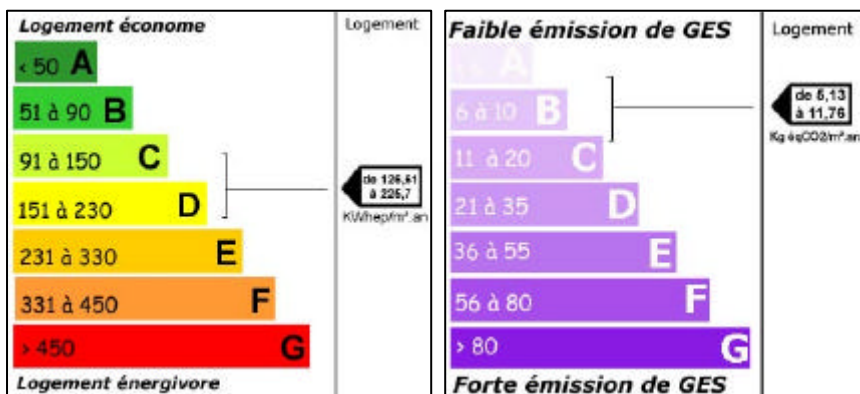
Logement économe

Logement

‹ 50 A

51 à 90 B

91 à 150 C

151 à 230 D

231 à 330 E

331 à 450 F

› 450 G

de 126,61 à 225,7

KWhep/m².an

Logement énergivore

Faible émission de GES

Logement

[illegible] A

6 à 10 B

11 à 20 C

21 à 35 D

36 à 55 E

56 à 80 F

› 80 G

de 5,13 à 11,76

Kg éqCO2/m².an

Forte émission de GES